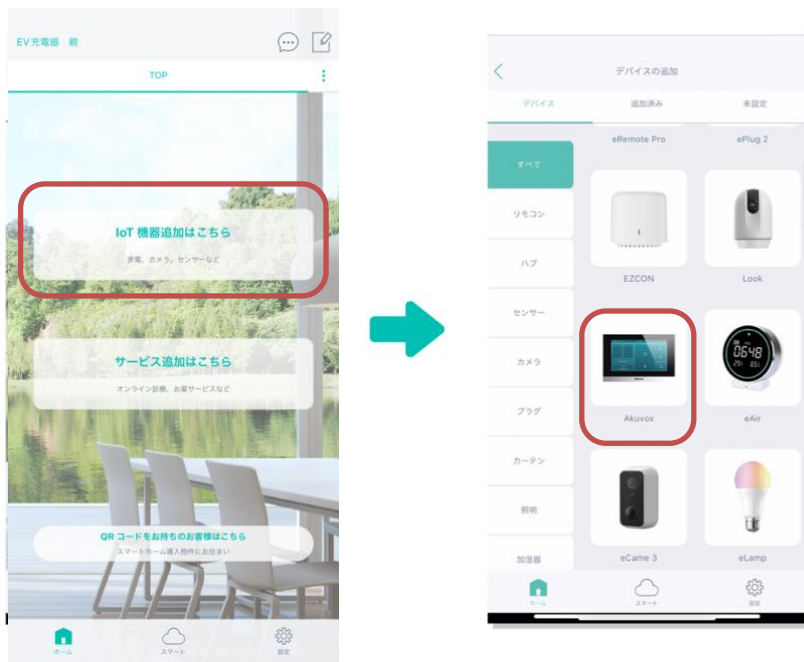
EV充電器 親

TOP

IoT 機器追加はこちら

家電、カメラ、センサーなど

サービス追加はこちら

オンライン診療、お薬サービスなど

QR コードをお持ちのお客様はこちら

スマートホーム導入物件にお住まい

ホーム

スマート

設定

デバイスの追加

デバイス

追加済み

未設定

すべて

リモコン

ハブ

センサー

カメラ

プラグ

カーテン

照明

加湿器

eRemote Pro

ePlug 2

EZCON

Look

Akuvox

eAir

eCame 3

eLamp

ホーム

スマート

設定